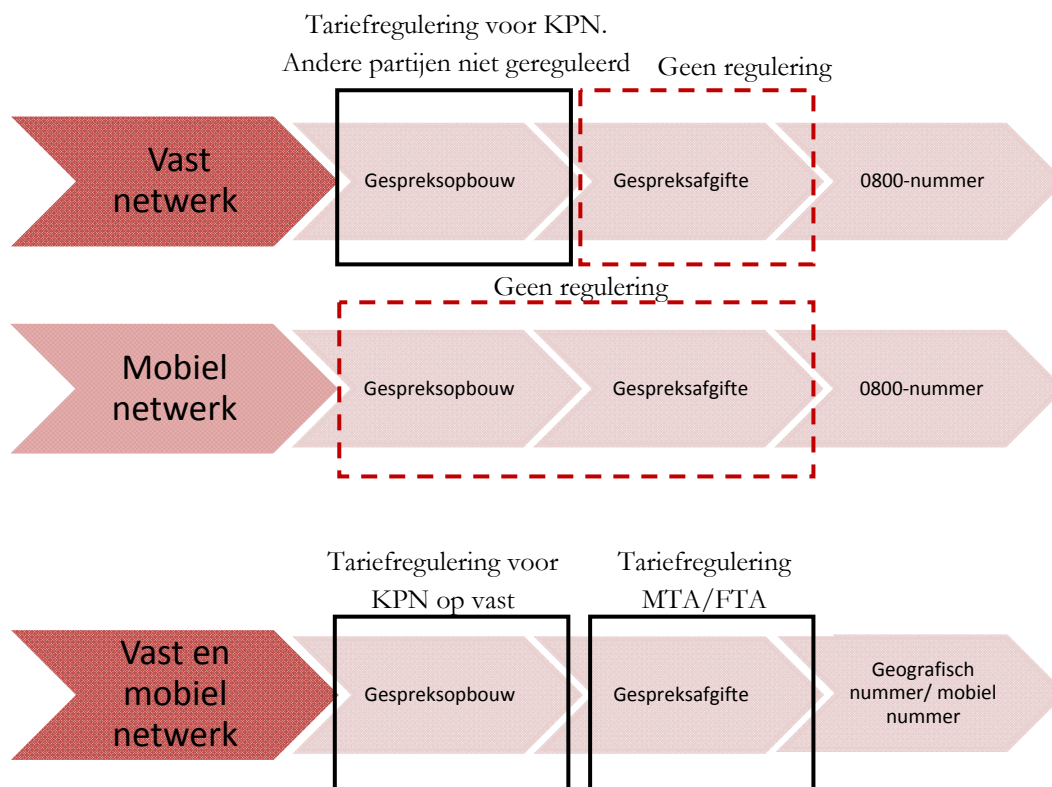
Tariefregulering voor KPN.
Andere partijen niet gereguleerd

Geen regulering

Vast netwerk

Gespreksopbouw

Gespreksafgifte

0800-nummer

Geen regulering

Mobiel netwerk

Gespreksopbouw

Gespreksafgifte

0800-nummer

Tariefregulering voor KPN op vast

Tariefregulering MTA/FTA

Vast en mobiel netwerk

Gespreksopbouw

Gespreksafgifte

Geografisch nummer/ mobiel nummer